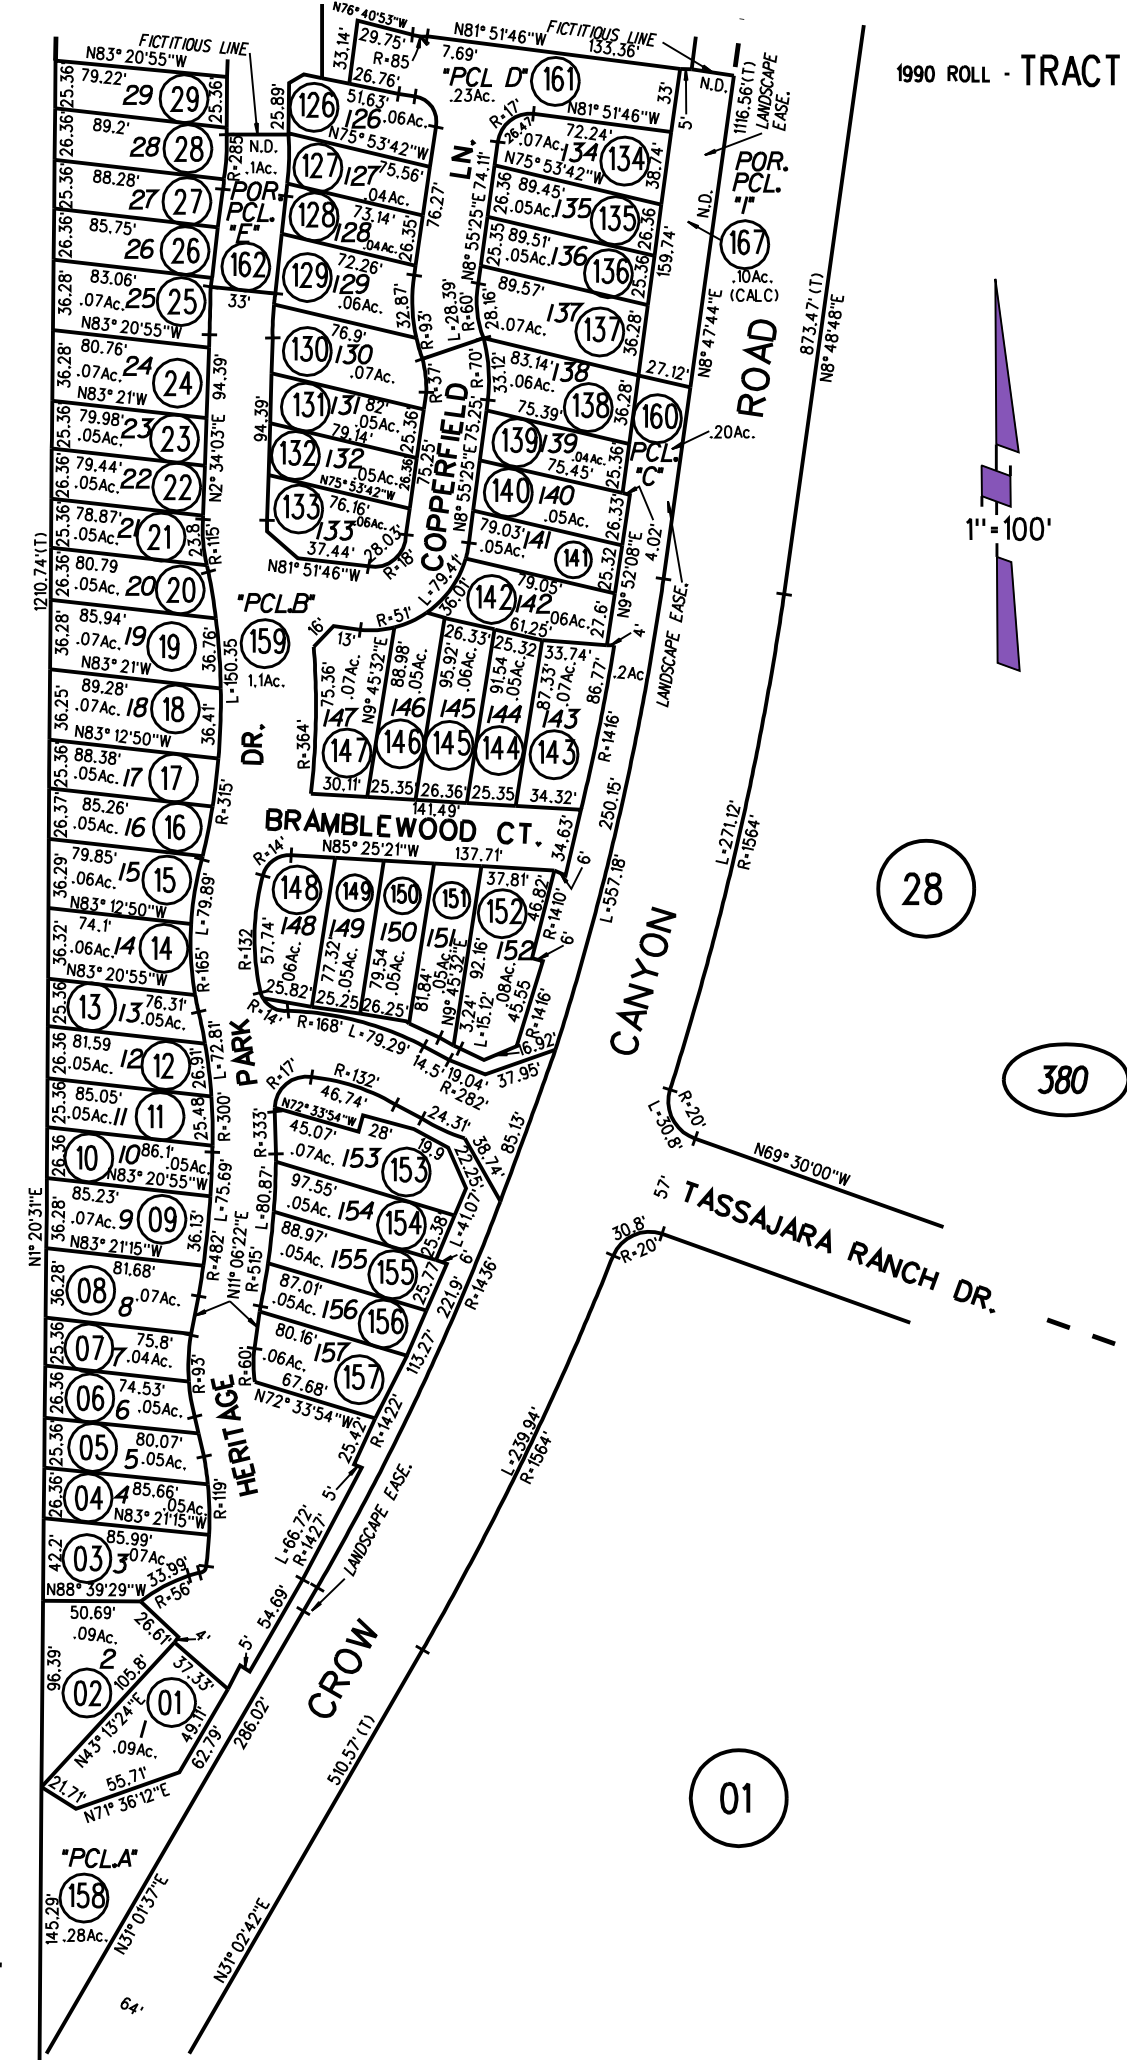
1990 ROLL - TRACT

FICTITIOUS LINE
N83° 20'55"W
79.22'
29 (29)
25.36
25.36
89.2'
28 (28)
26.36
88.28'
27 (27)
25.36
85.75'
26 (26)
26.36
83.06'
.07Ac. 25 (25)
36.28
N83° 20'55"W
80.76'
24 (24)
.07Ac.
N83° 21'W
36.28
79.98'
23 (23)
.05Ac.
25.36
79.44'
22 (22)
.05Ac.
26.36
78.87'
21 (21)
.05Ac.
25.36
80.79
.05Ac. 20 (20)
26.36
85.94'
.07Ac. 19 (19)
N83° 21'W
36.28
89.28'
.07Ac. 18 (18)
N83° 12'50"W
36.25
88.38'
.05Ac. 17 (17)
25.36
85.26'
.05Ac. 16 (16)
26.37
79.85'
.06Ac. 15 (15)
N83° 12'50"W
36.29
74.1'
.06Ac. 14 (14)
N83° 20'55"W
36.32
(13) 13 76.31'
.05Ac.
25.36
81.59
.05Ac. 12 (12)
26.36
85.05'
.05Ac. 11 (11)
25.36
(10) 10 86.1'
.05Ac.
N83° 20'55"W
26.36
85.23'
.07Ac. 9 (09)
N83° 21'15"W
36.28
(08) 8 81.68'
.07Ac.
36.28
(07) 7 75.8'
.04Ac.
25.36
(06) 6 74.53'
.05Ac.
26.36
(05) 5 80.07'
.05Ac.
25.36
(04) 4 85.66'
.05Ac.
N83° 21'15"W
26.36'
(03) 3 85.99'
.07Ac.
42.2'
N88° 39'29"W
33.99'
R=56'
50.69'
.09Ac.
26.61'
4'
96.39'
2
(02)
105.8'
37.33'
(01)
1
.09Ac.
N43° 13'24"E
49.11'
62.79'
21.71'
55.71'
N71° 36'12"E
"PCL.A"
(158)
145.29'
.28Ac.
N31° 01'37"E
64'
1210.74'(T)
N1° 20'31"E

25.89'
R=285'
N.D.
.1Ac.
POR. PCL. "E"
(162)
33'
94.39'
N2° 34'03"E
94.39'
23.8'
R=115'
L=150.35
DR.
36.76'
36.41'
R=315'
L=79.89'
R=165'
L=72.81'
26.91'
25.48'
R=300'
L=75.69'
36.13'
R=482'
N11° 06'22"E
R=93'
HERITAGE
R=119'
PARK

N76° 40'53"W
33.14'
29.75'
R=85'
7.69'
26.76'
N81° 51'46"W
FICTITIOUS LINE
133.36'
"PCL D" (161)
.23Ac.
N.D.
33'
1116.56'(T)
LANDSCAPE EASE.
(126)
51.63'
126 .06Ac.
N75° 53'42"W
(127) 127 75.56'
.04Ac.
(128) 73.14'
128 .04Ac.
26.35'
(129) 72.26'
129
.06Ac.
76.27'
32.87'
(130) 76.9'
130
.07Ac.
R=93'
(131) 131 82'
.05Ac.
79.14'
(132) 132
.05Ac.
N75° 53'42"W
(133) 76.16'
.06Ac.
133
37.44'
28.03'
N81° 51'46"W
R=18'
25.36'
26.36'
94.39'
LN.
R=17'
26.47'
N81° 51'46"W
72.24'
.07Ac.
134 (134)
N75° 53'42"W
N8° 55'25"E 74.11'
89.45'
.05Ac. 135 (135)
26.36
89.51'
.05Ac. 136 (136)
25.35
89.57'
.07Ac. 137 (137)
28.16'
L=28.39'
R=60'
38.74'
26.36
25.36
36.28
R=70'
83.14'
.06Ac. 138
33.12'
75.39' (138)
36.28'
(139) 139 .04Ac.
75.45'
25.36'
(140) 140
.05Ac.
26.33'
79.03'
.05Ac. 141
(141)
25.32
COPPERFIELD
75.25'
N8° 55'25"E 75.25'
R=37'
L=79.41'
36.01'
(142) 142
79.05'
.06Ac.
61.25'
27.6'
R=51'
16'
13'
75.36'
.07Ac.
N9° 45'32"E
88.98'
.05Ac.
26.33'
95.92'
.06Ac.
25.32
91.54
.05Ac.
33.74'
87.33'
.07Ac.
86.77'
147 146 145 144 143
(147) (146) (145) (144) (143)
R=364'
30.11'
25.35
26.36'
25.35
34.32'
141.49'
BRAMBLEWOOD CT.
R=14'
N85° 25'21"W
137.71'
34.63'
6'
(148) (149) (150) (151) 37.81'
(152)
46.82'
148 149 150 151 152
57.74'
.06Ac.
77.32'
.05Ac.
79.54
.05Ac.
81.84'
N9° 45'32"E
92.16'
.08Ac.
45.55
R=132
R=1410'
6'
25.82'
25.25
26.25'
R=14'
R=168'
L=79.29'
3.24'
L=15.12'
R=1416'
14.5'
19.04'
16.92'
37.95'
R=282'
R=17'
R=132'
46.74'
N72° 33'54"W
R=333'
24.31'
28'
45.07'
.07Ac. 153 (153)
19.9
38.74'
L=80.87'
97.55'
.05Ac. 154 (154)
22.75'
88.97'
.05Ac. 155 (155)
25.38'
L=41.07'
R=515'
87.01'
.05Ac. 156 (156)
25.77'
6'
80.16' 157
.06Ac. (157)
R=60'
67.68'
N72° 33'54"W
221.9'
113.27'
25.42'
R=1422'
5'
L=66.72'
R=1427'
LANDSCAPE EASE.
54.69'
5'
286.02'
CROW
85.13'
R=1436'
510.57'(T)
N31° 02'42"E

5'
159.74'
N.D.
(167)
.10Ac.
(CALC)
POR. PCL. "I"
27.12'
N8° 47'44"E
(160)
.20Ac.
PCL. "C"
4.02'
N9° 52'08"E
4'
.2Ac.
R=1416'
250.15'
LANDSCAPE EASE.
"PCL.B"
(159)
1.1Ac.
ROAD
CANYON
L=557.18'
873.47'(T)
N8° 48'48"E
L=271.12'
R=1564'
(28)
(380)
R=20'
L=30.8'
N69° 30'00"W
57'
TASSAJARA RANCH DR.
30.8'
R=20'
L=239.94'
R=1564'
(01)
1"=100'